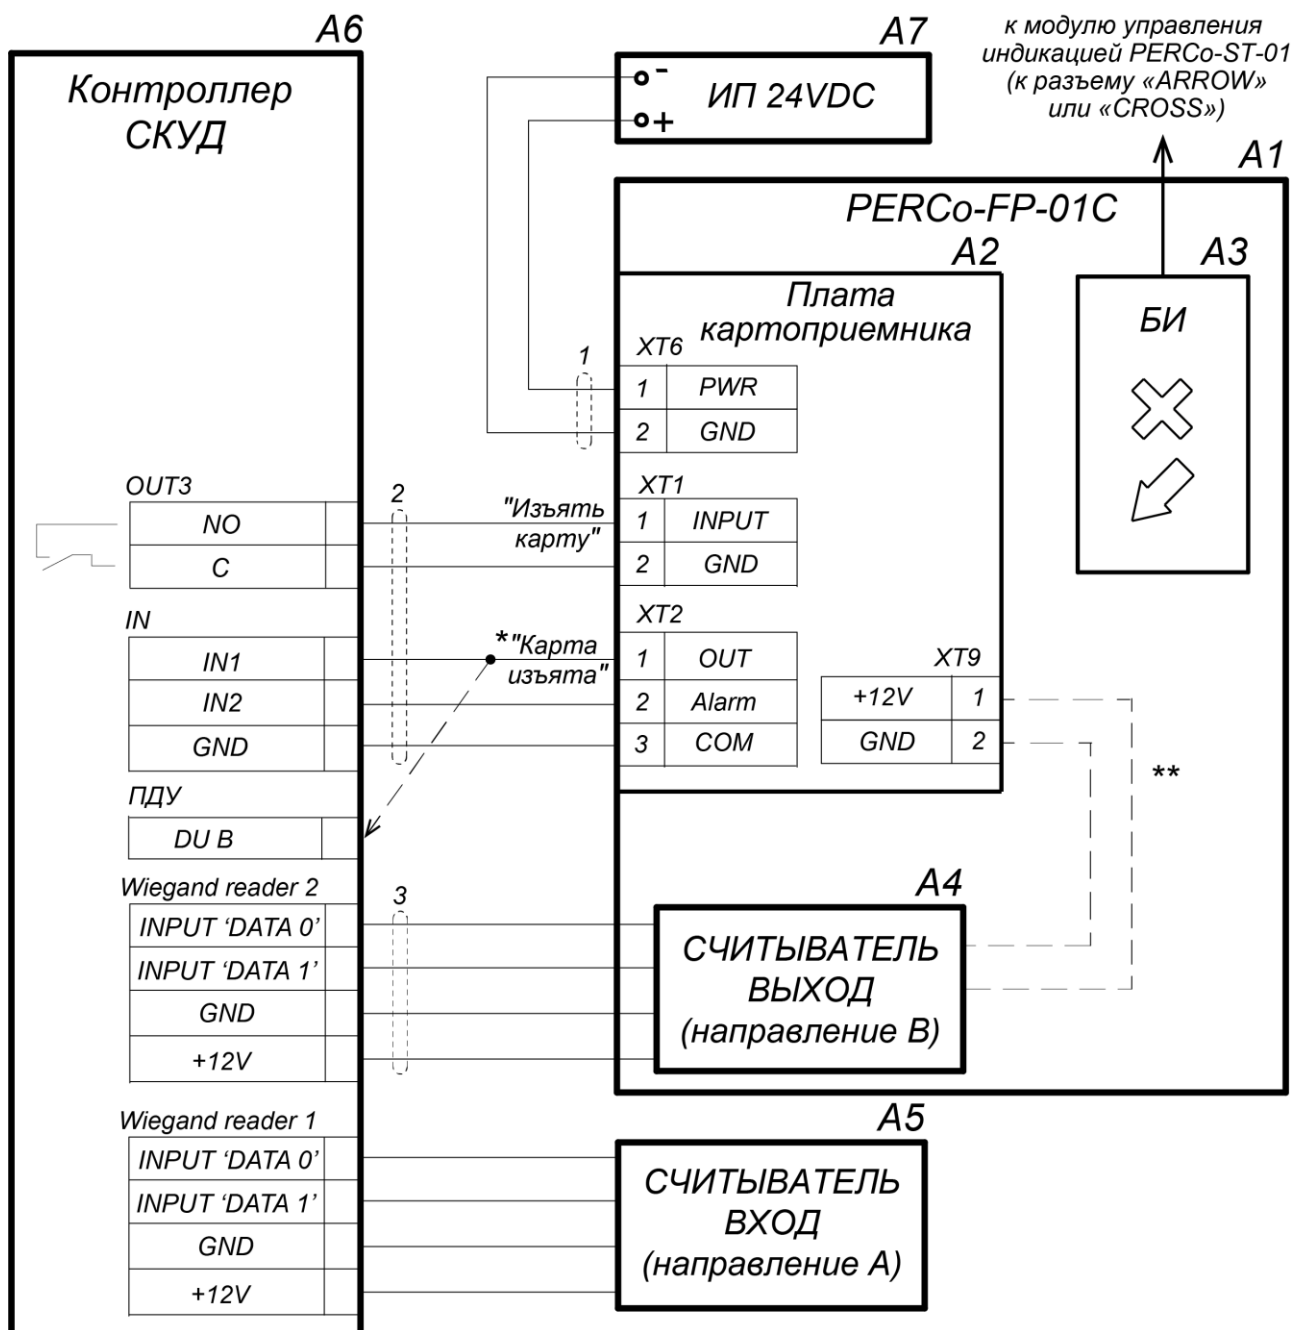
A6

Контроллер СКУД

A7

ИП 24VDC

-

+

к модулю управления индикацией PERCo-ST-01 (к разъему «ARROW» или «CROSS»)

A1

PERCo-FP-01C

A2

A3

Плата картоприемника

БИ

1

XT6

1 PWR

2 GND

OUT3

2

XT1

NO

"Изъять карту"

1 INPUT

C

2 GND

IN

XT2

*"Карта изъята"

IN1

1 OUT

XT9

IN2

2 Alarm

+12V 1

GND

3 COM

GND 2

**

ПДУ

DU B

Wiegand reader 2

3

A4

INPUT 'DATA 0'

СЧИТЫВАТЕЛЬ ВЫХОД (направление B)

INPUT 'DATA 1'

GND

+12V

Wiegand reader 1

A5

INPUT 'DATA 0'

СЧИТЫВАТЕЛЬ ВХОД (направление A)

INPUT 'DATA 1'

GND

+12V